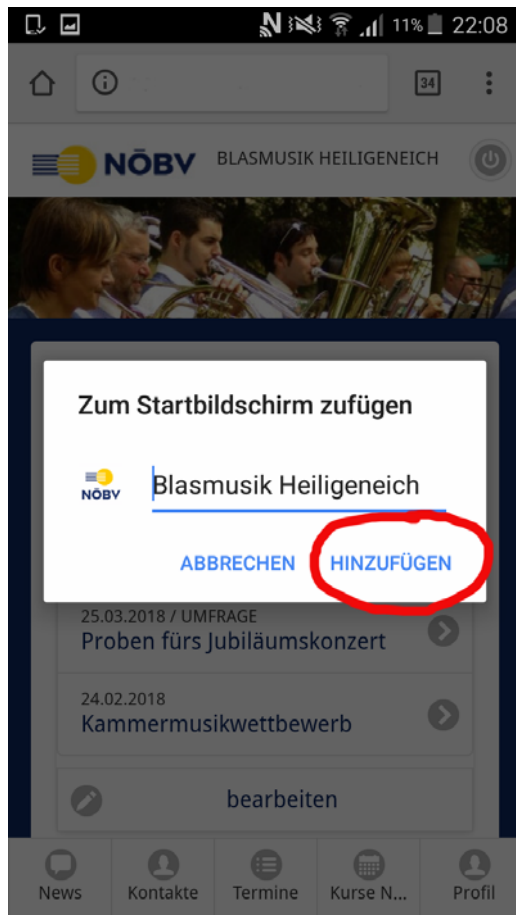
11% 22:08

34

NÖBV BLASMUSIK HEILIGENEICH

Zum Startbildschirm zufügen

NÖBV

Blasmusik Heiligeneich

ABBRECHEN HINZUFÜGEN

25.03.2018 / UMFRAGE
Proben fürs Jubiläumskonzert

24.02.2018
Kammermusikwettbewerb

bearbeiten

News Kontakte Termine Kurse N... Profil